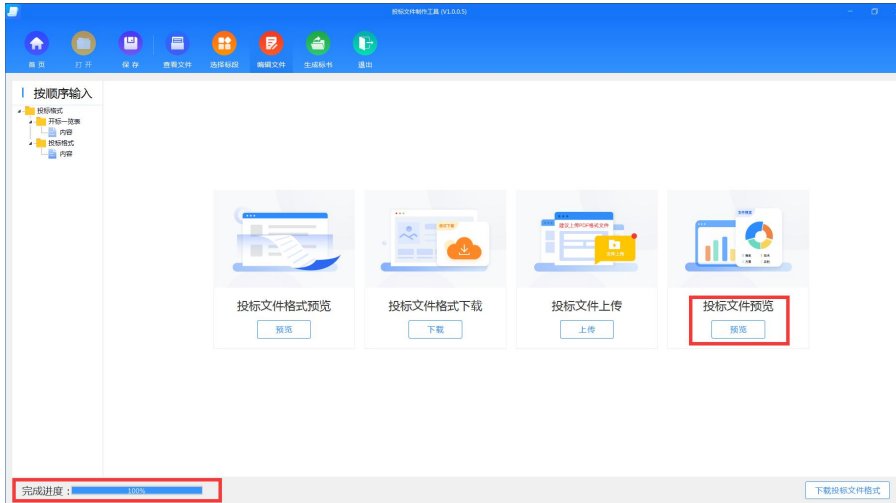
投标文件制作工具 (V1.0.0.5)

首页
打开
保存
查看文件
选择标段
编辑文件
生成标书
退出

按顺序输入

投标格式
开标一览表
内容
投标格式
内容

投标文件格式预览
预览

投标文件格式下载
下载

投标文件上传
上传

建议上传PDF格式文件

投标文件预览
预览

完成进度：
100%

下载投标文件格式